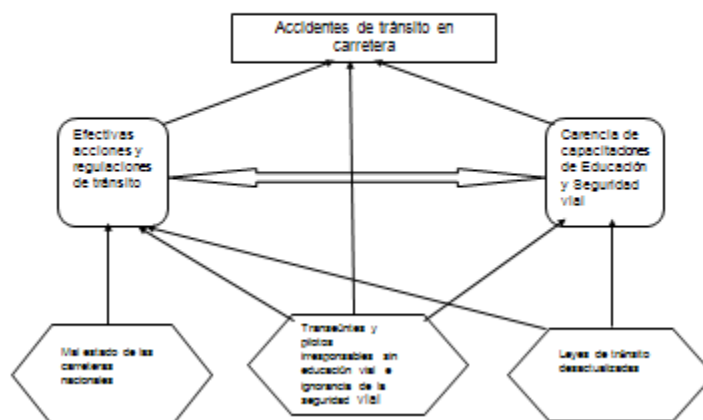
Accidentes de tránsito en carretera

Efectivas acciones y regulaciones de tránsito

Carencia de capacitadores de Educación y Seguridad vial

Mal estado de las carreteras nacionales

Transeúntes y pilotos irresponsables sin educación vial e ignorancia de la seguridad vial

Leyes de tránsito desactualizadas